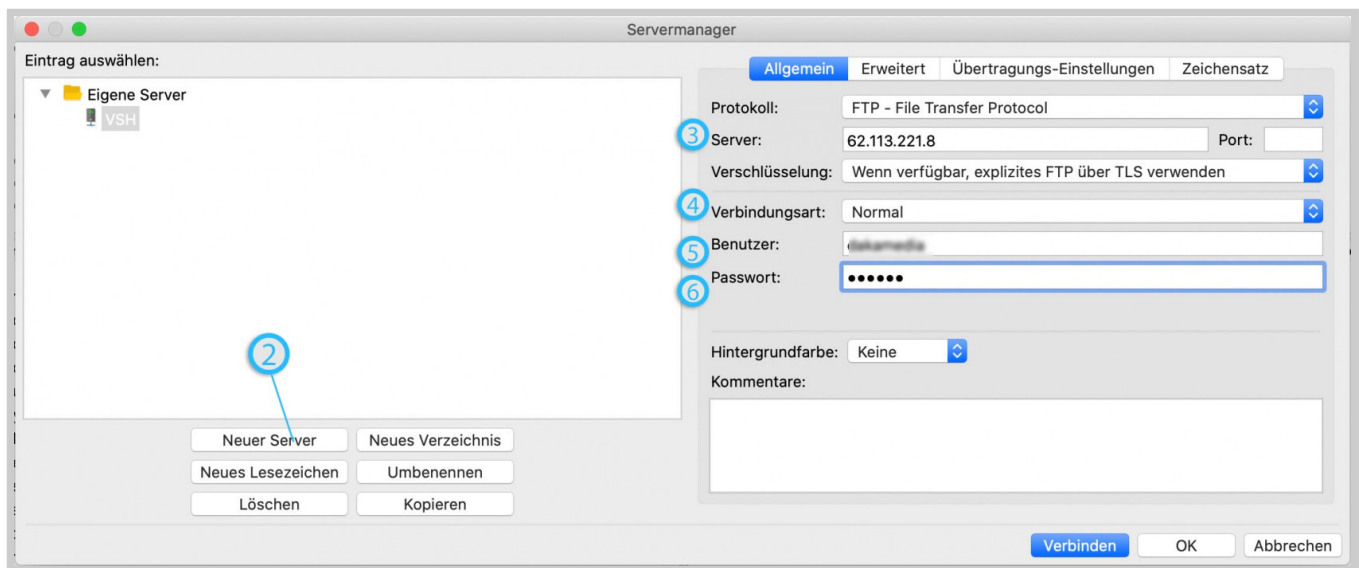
Servermanager

Eintrag auswählen:

Eigene Server
VSH

2

Neuer Server | Neues Verzeichnis
Neues Lesezeichen | Umbenennen
Löschen | Kopieren

Allgemein | Erweitert | Übertragungs-Einstellungen | Zeichensatz

Protokoll: FTP - File Transfer Protocol
3 Server: 62.113.221.8 Port:
Verschlüsselung: Wenn verfügbar, explizites FTP über TLS verwenden
4 Verbindungsart: Normal
5 Benutzer: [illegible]
6 Passwort: ••••••

Hintergrundfarbe: Keine
Kommentare:

Verbinden | OK | Abbrechen